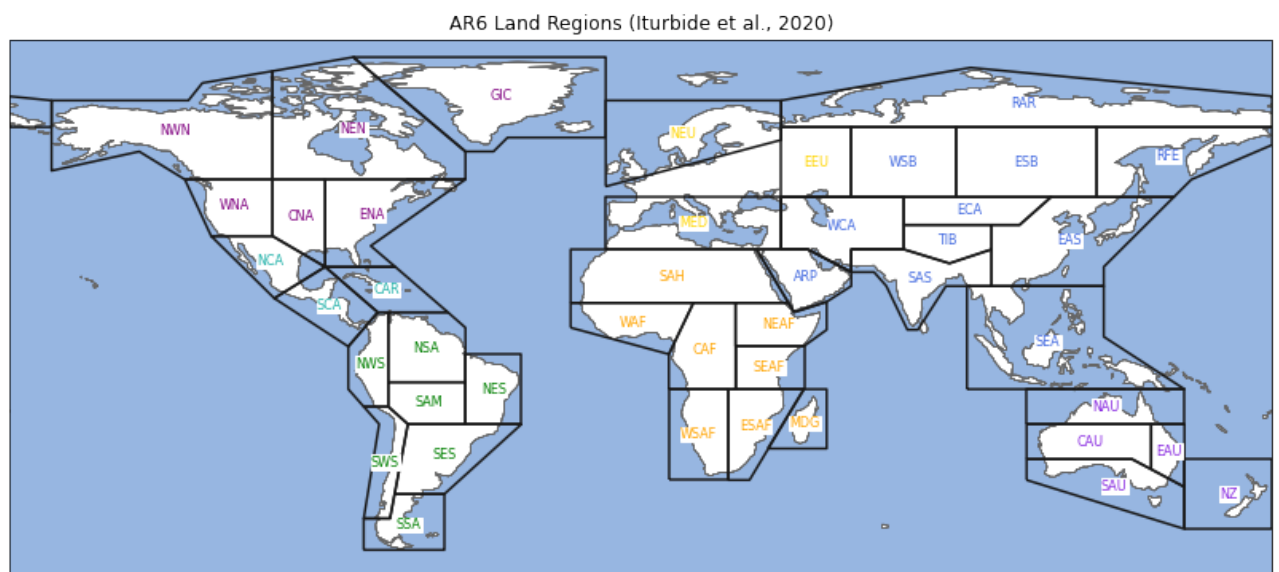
AR6 Land Regions (Iturbide et al., 2020)

GIC
NWN
NEN
WNA
CNA
ENA
NCA
SCA
CAR
NWS
NSA
SAM
NES
SWS
SES
SSA
NEU
MED
EEU
WSB
ESB
RAR
RFE
WCA
ECA
TIB
EAS
SAS
ARP
SAH
WAF
CAF
NEAF
SEAF
WSAF
ESAF
MDG
SEA
NAU
CAU
EAU
SAU
NZ